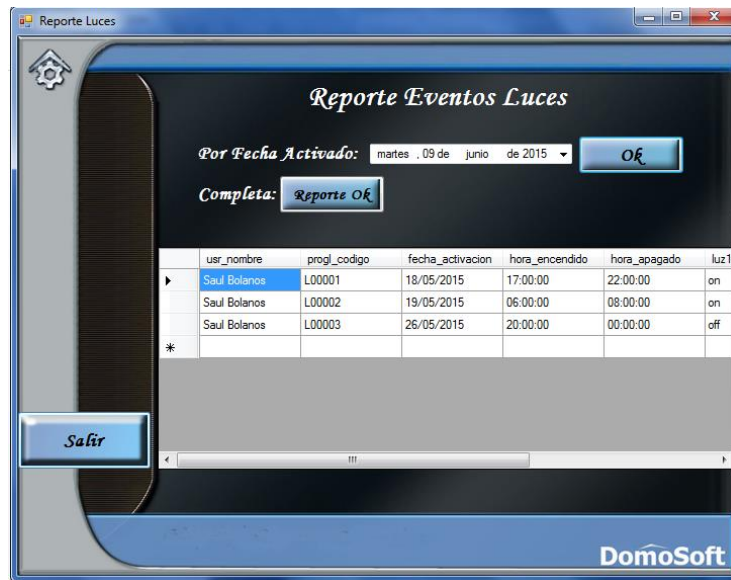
Reporte Luces

Reporte Eventos Luces

Por Fecha Activado: martes , 09 de junio de 2015

Ok

Completa: Reporte Ok

| | usr_nombre | progl_codigo | fecha_activacion | hora_encendido | hora_apagado | luz1 |
|---|---|---|---|---|---|---|
| ▸ | Saul Bolanos | L00001 | 18/05/2015 | 17:00:00 | 22:00:00 | on |
| | Saul Bolanos | L00002 | 19/05/2015 | 06:00:00 | 08:00:00 | on |
| | Saul Bolanos | L00003 | 26/05/2015 | 20:00:00 | 00:00:00 | off |
| * | | | | | | |

Salir

DomoSoft